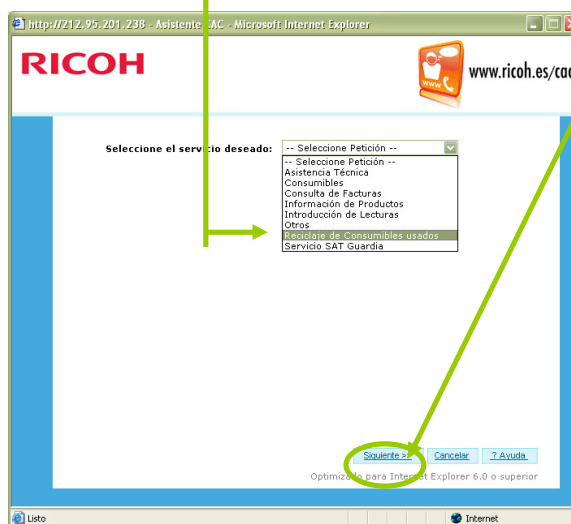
http://212.95.201.238 - Asistente CAC - Microsoft Internet Explorer

RICOH

www.ricoh.es/cac

Seleccione el servicio deseado: -- Seleccione Petición --

-- Seleccione Petición --
Asistencia Técnica
Consumibles
Consulta de Facturas
Información de Productos
Introducción de Lecturas
Otros
Reciclaje de Consumibles usados
Servicio SAT Guardia

Siguiente >> Cancelar ? Ayuda

Optimizado para Internet Explorer 6.0 o superior

Listo

Internet